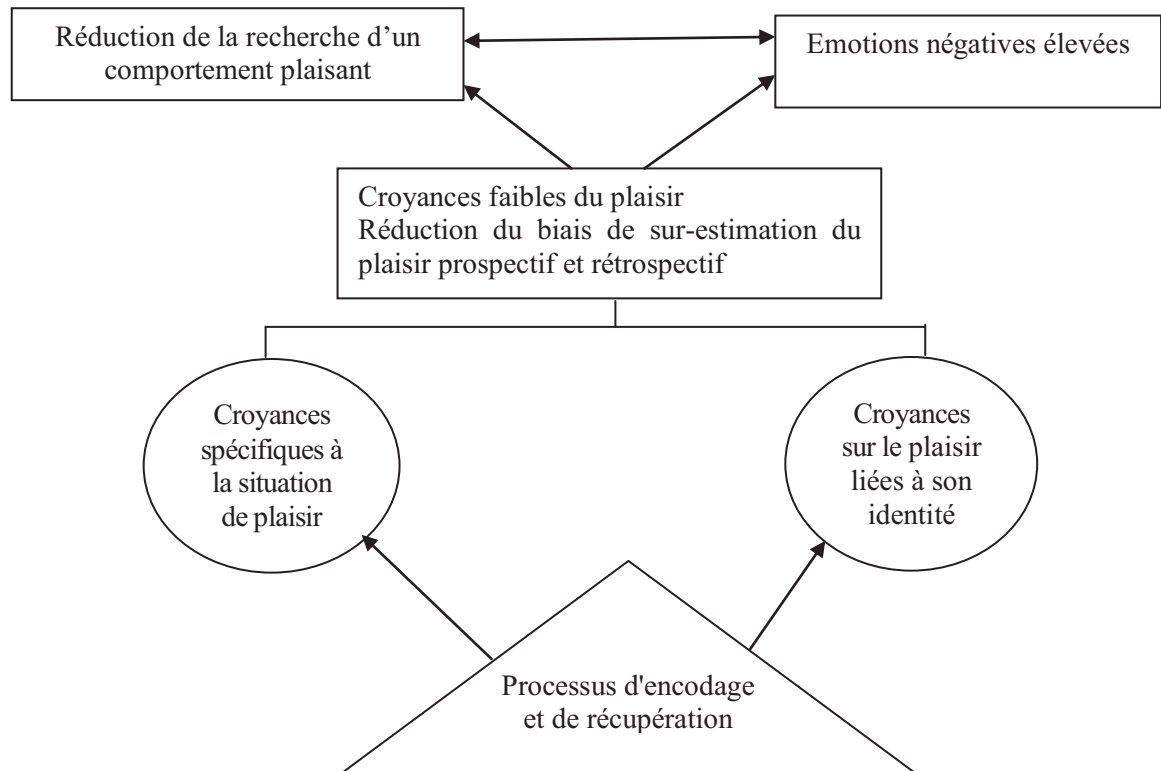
Réduction de la recherche d’un comportement plaisant

Emotions négatives élevées

Croyances faibles du plaisir
Réduction du biais de sur-estimation du plaisir prospectif et rétrospectif

Croyances spécifiques à la situation de plaisir

Croyances sur le plaisir liées à son identité

Processus d'encodage et de récupération